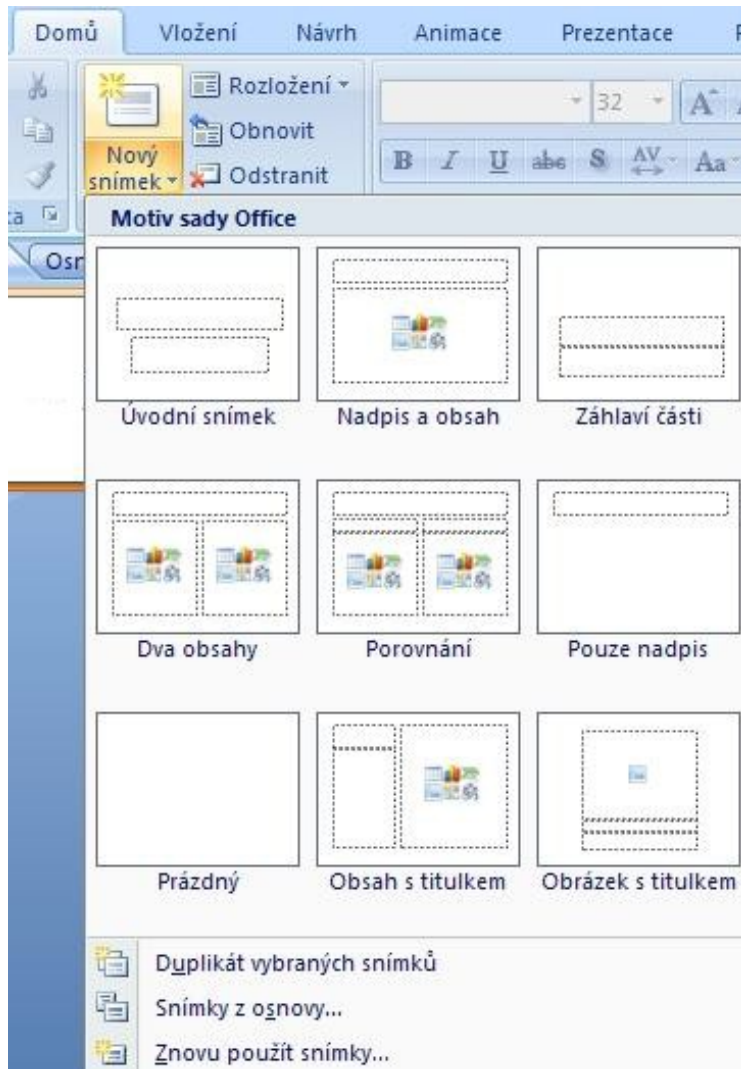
Domů Vložení Návrh Animace Prezentace

Rozložení
Obnovit
Nový snímek
Odstranit

32

A

B I U abe S AV Aa

ka

Osn

Motiv sady Office

Úvodní snímek

Nadpis a obsah

Záhlaví části

Dva obsahy

Porovnání

Pouze nadpis

Prázdný

Obsah s titulkem

Obrázek s titulkem

Duplikát vybraných snímků

Snímky z osnovy...

Znovu použít snímky...